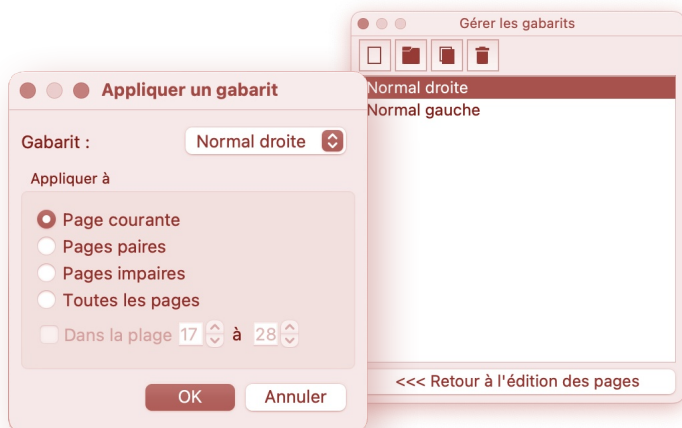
Gérer les gabarits

Normal droite
Normal gauche

<<< Retour à l'édition des pages

Appliquer un gabarit

Gabarit : Normal droite

Appliquer à

Page courante
Pages paires
Pages impaires
Toutes les pages
Dans la plage 17 à 28

OK Annuler